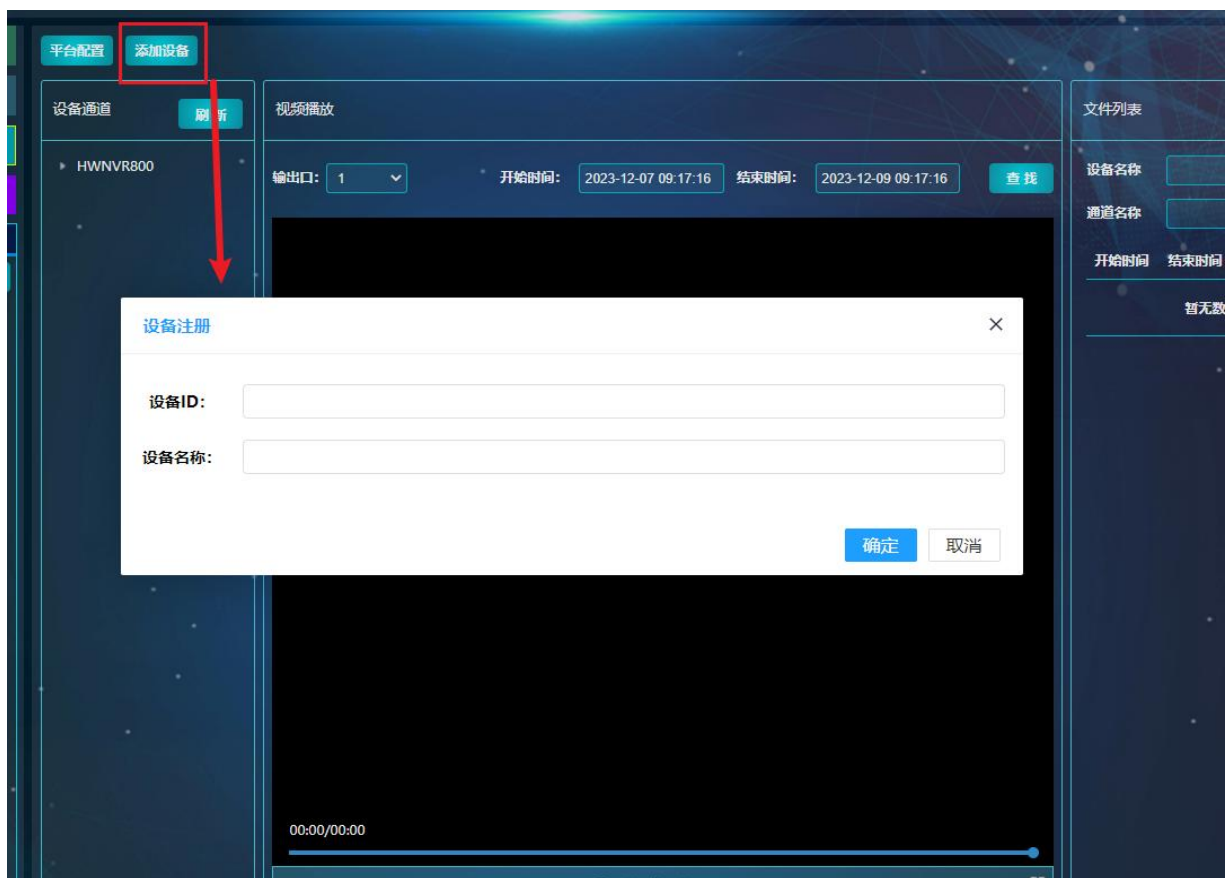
平台配置 添加设备

设备通道 刷新

HWNVR800

视频播放

输出口: 1 开始时间: 2023-12-07 09:17:16 结束时间: 2023-12-09 09:17:16 查找

文件列表

设备名称

通道名称

开始时间 结束时间

暂无数

设备注册 ×

设备ID:

设备名称:

确定 取消

00:00/00:00